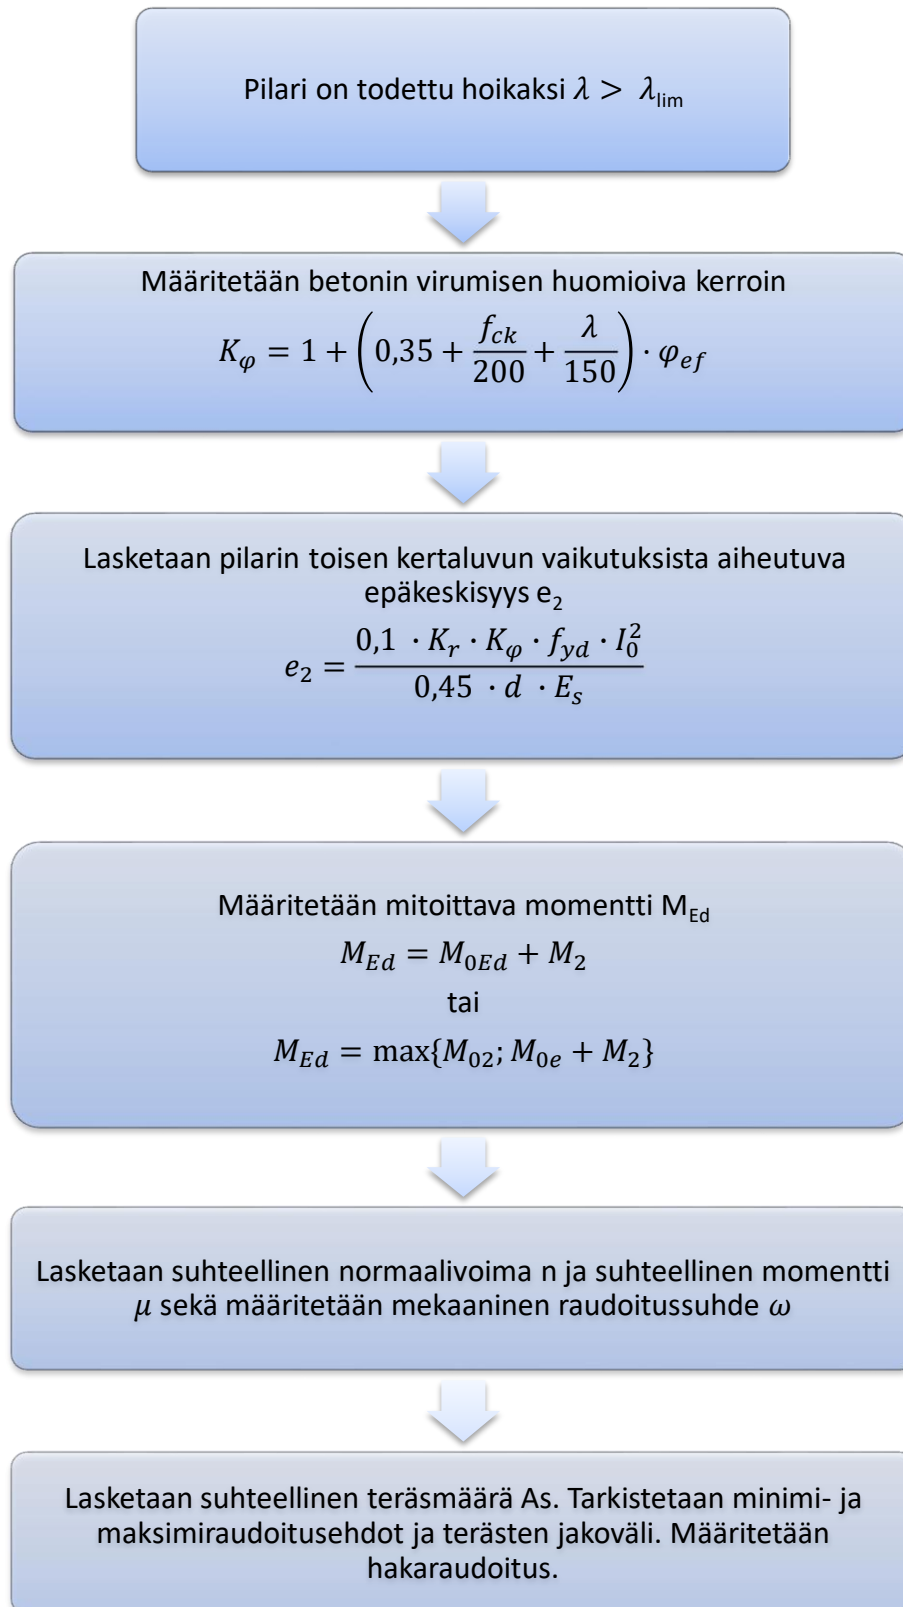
Pilari on todettu hoikaksi $\lambda > \lambda_{\text{lim}}$

Määritetään betonin virumisen huomioiva kerroin

$K_\varphi = 1 + \left(0{,}35 + \frac{f_{ck}}{200} + \frac{\lambda}{150}\right) \cdot \varphi_{ef}$

Lasketaan pilarin toisen kertaluvun vaikutuksista aiheutuva epäkeskisyys $e_2$

$e_2 = \frac{0{,}1 \cdot K_r \cdot K_\varphi \cdot f_{yd} \cdot I_0^2}{0{,}45 \cdot d \cdot E_s}$

Määritetään mitoittava momentti $M_{Ed}$

$M_{Ed} = M_{0Ed} + M_2$

tai

$M_{Ed} = \max\{M_{02}; M_{0e} + M_2\}$

Lasketaan suhteellinen normaalivoima n ja suhteellinen momentti $\mu$ sekä määritetään mekaaninen raudoitussuhde $\omega$

Lasketaan suhteellinen teräsmäärä As. Tarkistetaan minimi- ja maksimiraudoitusehdot ja terästen jakoväli. Määritetään hakaraudoitus.